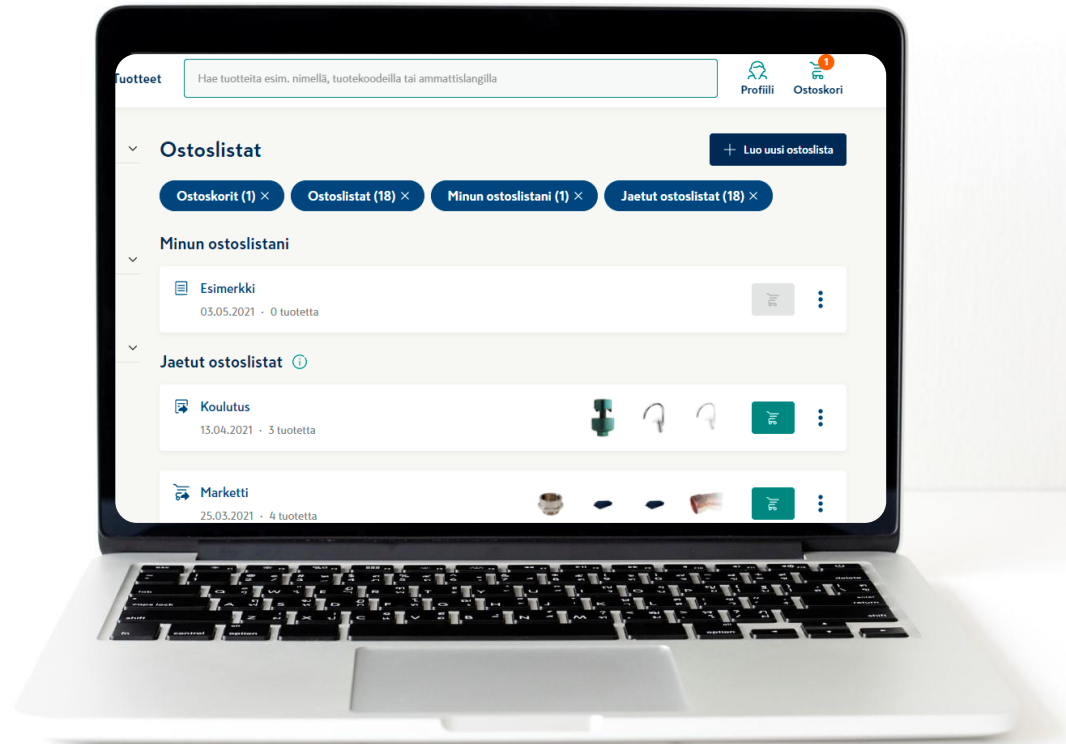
Tuotteet

Hae tuotteita esim. nimellä, tuotekoodeilla tai ammattislangilla

Profiili

1

Ostoskori

Ostoslistat

+ Luo uusi ostoslista

Ostoskorit (1) ×

Ostoslistat (18) ×

Minun ostoslistani (1) ×

Jaetut ostoslistat (18) ×

Minun ostoslistani

Esimerkki

03.05.2021 · 0 tuotetta

Jaetut ostoslistat

Koulutus

13.04.2021 · 3 tuotetta

Marketti

25.03.2021 · 4 tuotetta